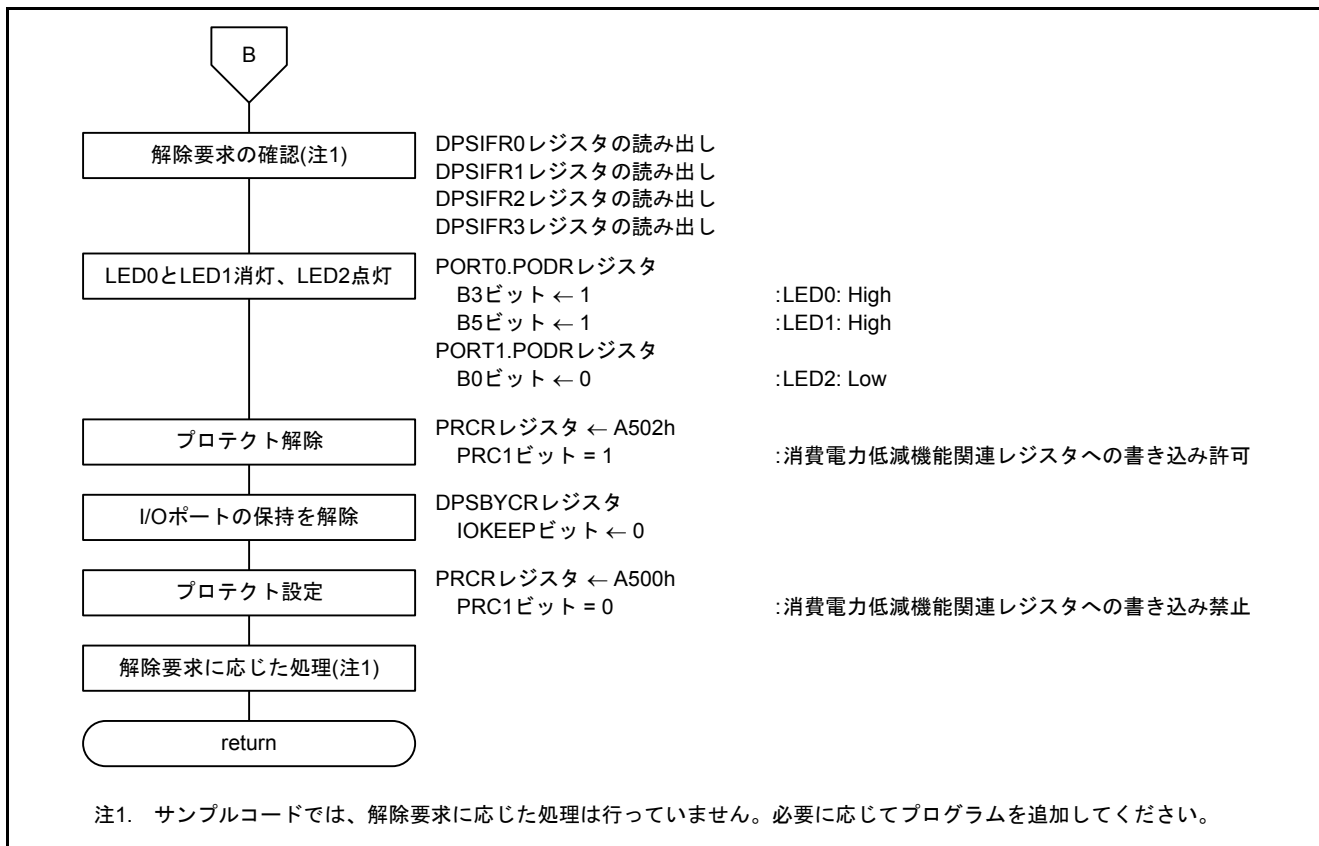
B

解除要求の確認(注1)

DPSIFR0レジスタの読み出し
DPSIFR1レジスタの読み出し
DPSIFR2レジスタの読み出し
DPSIFR3レジスタの読み出し

LED0とLED1消灯、LED2点灯

PORT0.PODRレジスタ
B3ビット ← 1 :LED0: High
B5ビット ← 1 :LED1: High
PORT1.PODRレジスタ
B0ビット ← 0 :LED2: Low

プロテクト解除

PRCRレジスタ ← A502h
PRC1ビット = 1 :消費電力低減機能関連レジスタへの書き込み許可

I/Oポートの保持を解除

DPSBYCRレジスタ
IOKEEPビット ← 0

プロテクト設定

PRCRレジスタ ← A500h
PRC1ビット = 0 :消費電力低減機能関連レジスタへの書き込み禁止

解除要求に応じた処理(注1)

return

注1. サンプルコードでは、解除要求に応じた処理は行っていません。必要に応じてプログラムを追加してください。